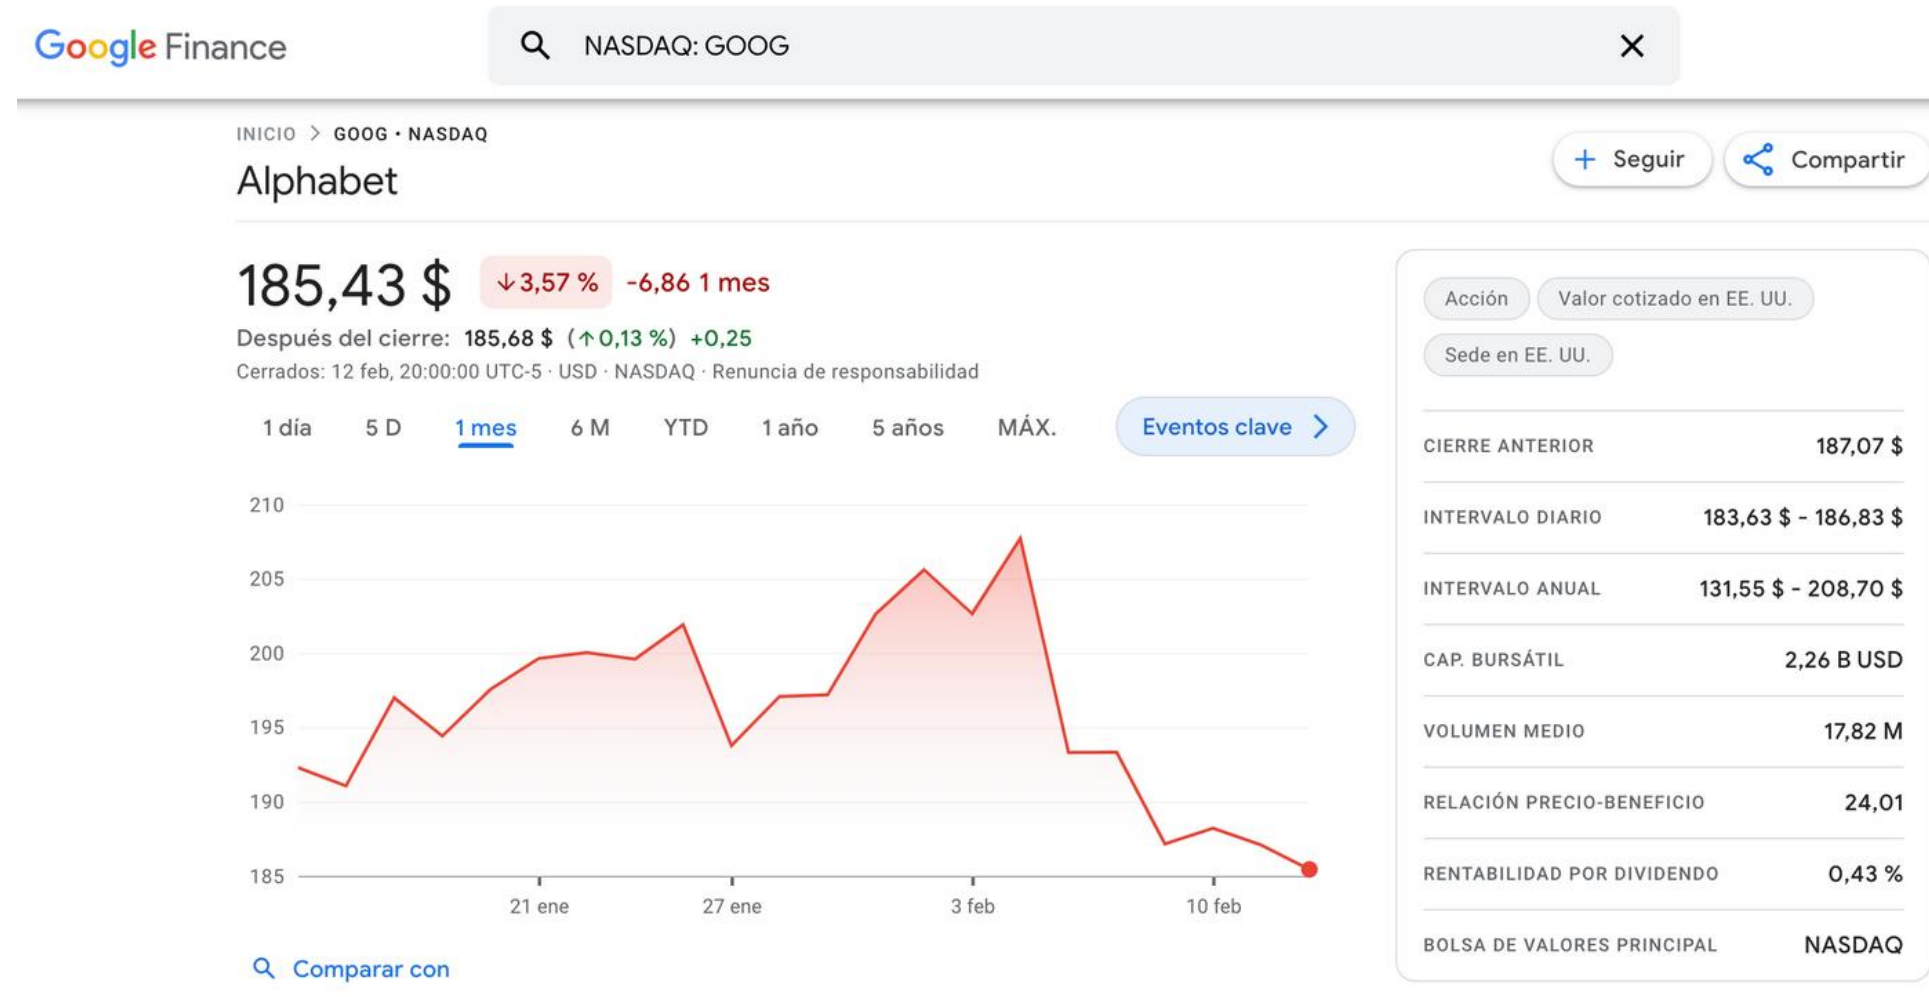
Google Finance

NASDAQ: GOOG

INICIO > GOOG • NASDAQ

Alphabet

+ Seguir

Compartir

185,43 $

↓3,57 %

-6,86 1 mes

Después del cierre: 185,68 $ (↑0,13 %) +0,25

Cerrados: 12 feb, 20:00:00 UTC-5 · USD · NASDAQ · Renuncia de responsabilidad

1 día | 5 D | 1 mes | 6 M | YTD | 1 año | 5 años | MÁX.

Eventos clave >

210
205
200
195
190
185

21 ene | 27 ene | 3 feb | 10 feb

Comparar con

Acción | Valor cotizado en EE. UU. | Sede en EE. UU.

| | |
|---|---|
| CIERRE ANTERIOR | 187,07 $ |
| INTERVALO DIARIO | 183,63 $ - 186,83 $ |
| INTERVALO ANUAL | 131,55 $ - 208,70 $ |
| CAP. BURSÁTIL | 2,26 B USD |
| VOLUMEN MEDIO | 17,82 M |
| RELACIÓN PRECIO-BENEFICIO | 24,01 |
| RENTABILIDAD POR DIVIDENDO | 0,43 % |
| BOLSA DE VALORES PRINCIPAL | NASDAQ |